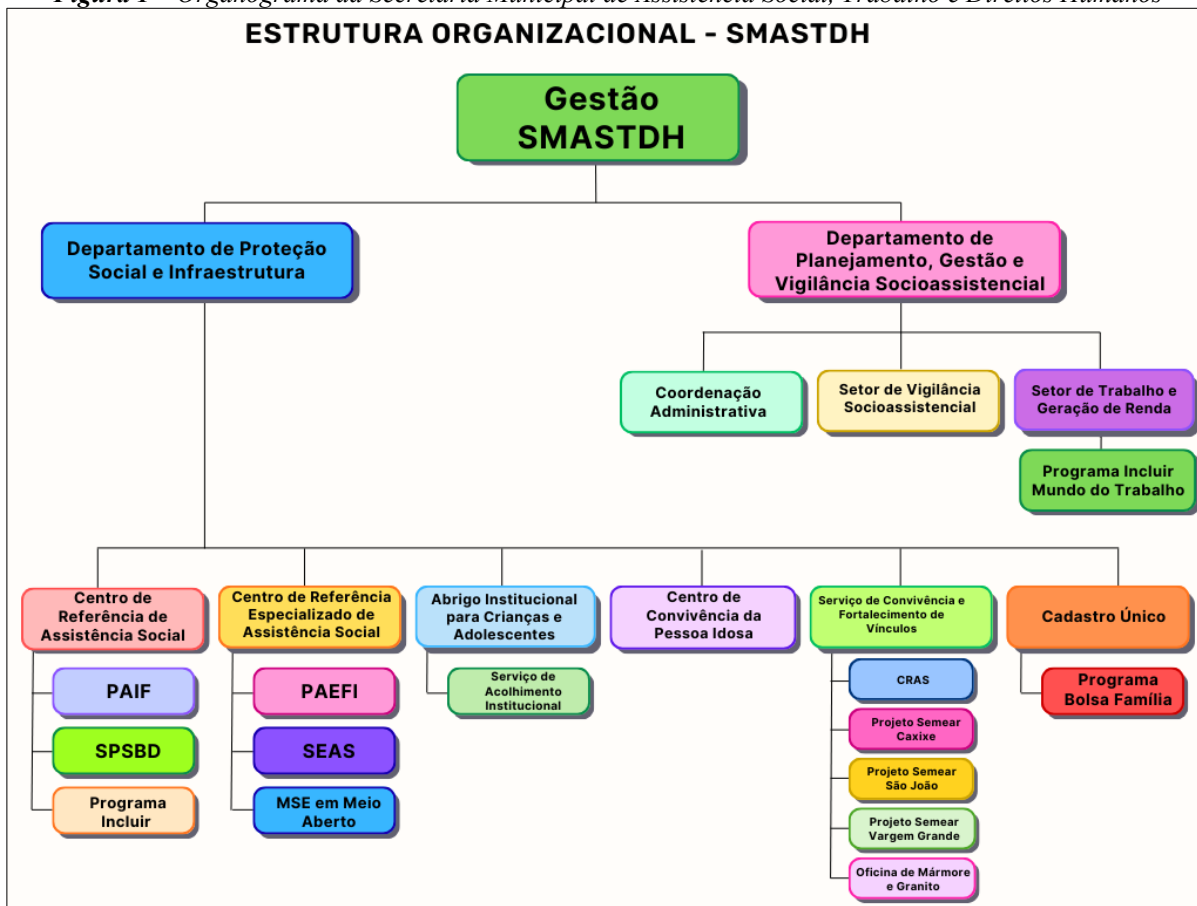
Figura 1 – Organograma da Secretaria Municipal de Assistência Social, Trabalho e Direitos Humanos

ESTRUTURA ORGANIZACIONAL - SMASTDH

Gestão SMASTDH

Departamento de Proteção Social e Infraestrutura

Departamento de Planejamento, Gestão e Vigilância Socioassistencial

Coordenação Administrativa

Setor de Vigilância Socioassistencial

Setor de Trabalho e Geração de Renda

Programa Incluir Mundo do Trabalho

Centro de Referência de Assistência Social

PAIF

SPSBD

Programa Incluir

Centro de Referência Especializado de Assistência Social

PAEFI

SEAS

MSE em Meio Aberto

Abrigo Institucional para Crianças e Adolescentes

Serviço de Acolhimento Institucional

Centro de Convivência da Pessoa Idosa

Serviço de Convivência e Fortalecimento de Vínculos

CRAS

Projeto Semear Caxixe

Projeto Semear São João

Projeto Semear Vargem Grande

Oficina de Mármore e Granito

Cadastro Único

Programa Bolsa Família